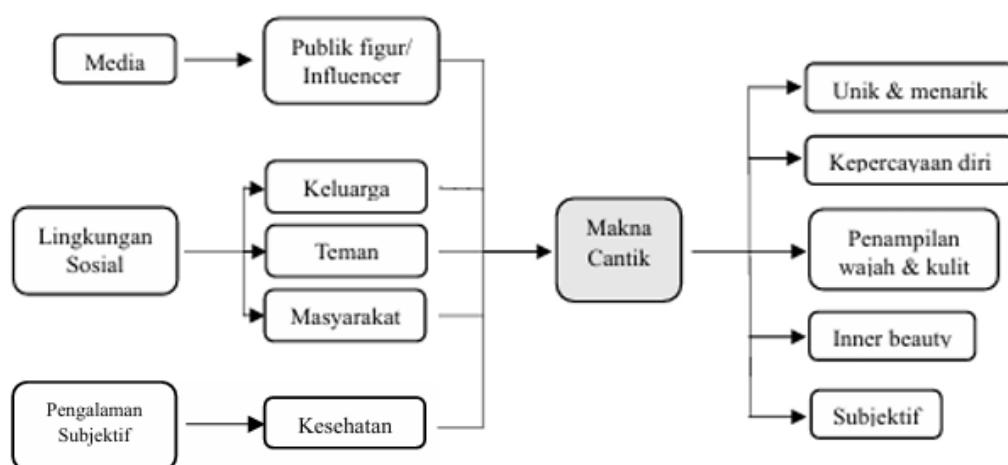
Media

Publik figur/ Influencer

Lingkungan Sosial

Keluarga

Teman

Masyarakat

Pengalaman Subjektif

Kesehatan

Makna Cantik

Unik & menarik

Kepercayaan diri

Penampilan wajah & kulit

Inner beauty

Subjektif